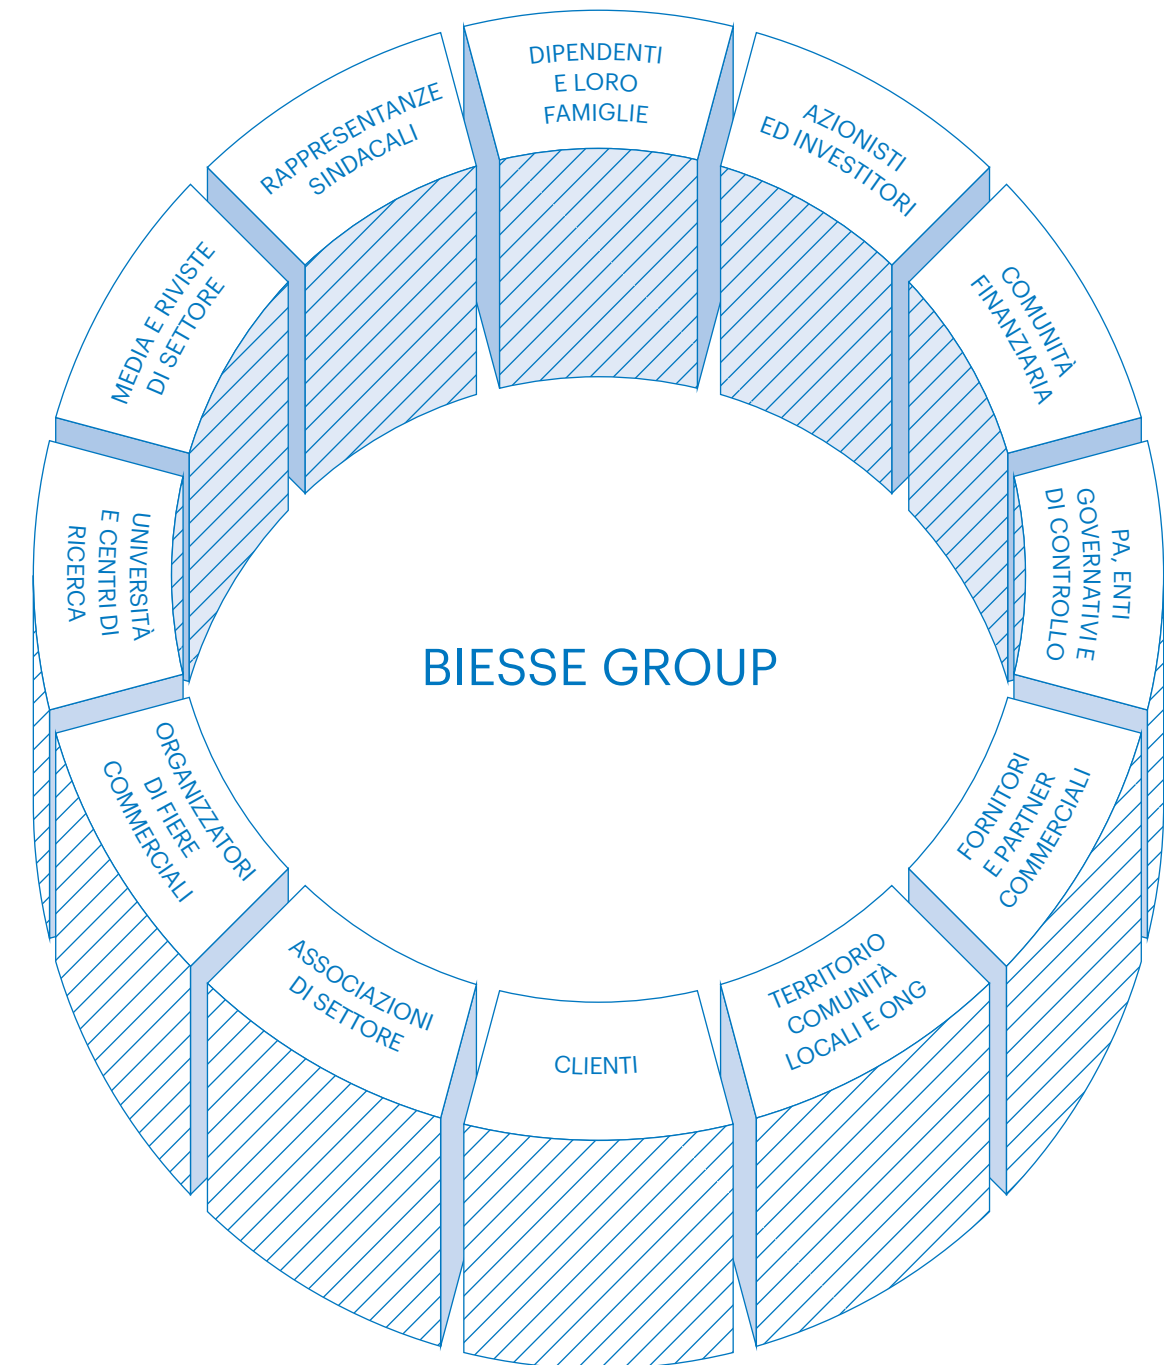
DIPENDENTI E LORO FAMIGLIE

AZIONISTI ED INVESTITORI

COMUNITÀ FINANZIARIA

PA, ENTI GOVERNATIVI E DI CONTROLLO

FORNITORI E PARTNER COMMERCIALI

TERRITORIO COMUNITÀ LOCALI E ONG

CLIENTI

ASSOCIAZIONI DI SETTORE

ORGANIZZATORI DI FIERE COMMERCIALI

UNIVERSITÀ E CENTRI DI RICERCA

MEDIA E RIVISTE DI SETTORE

RAPPRESENTANZE SINDACALI

BIESSE GROUP